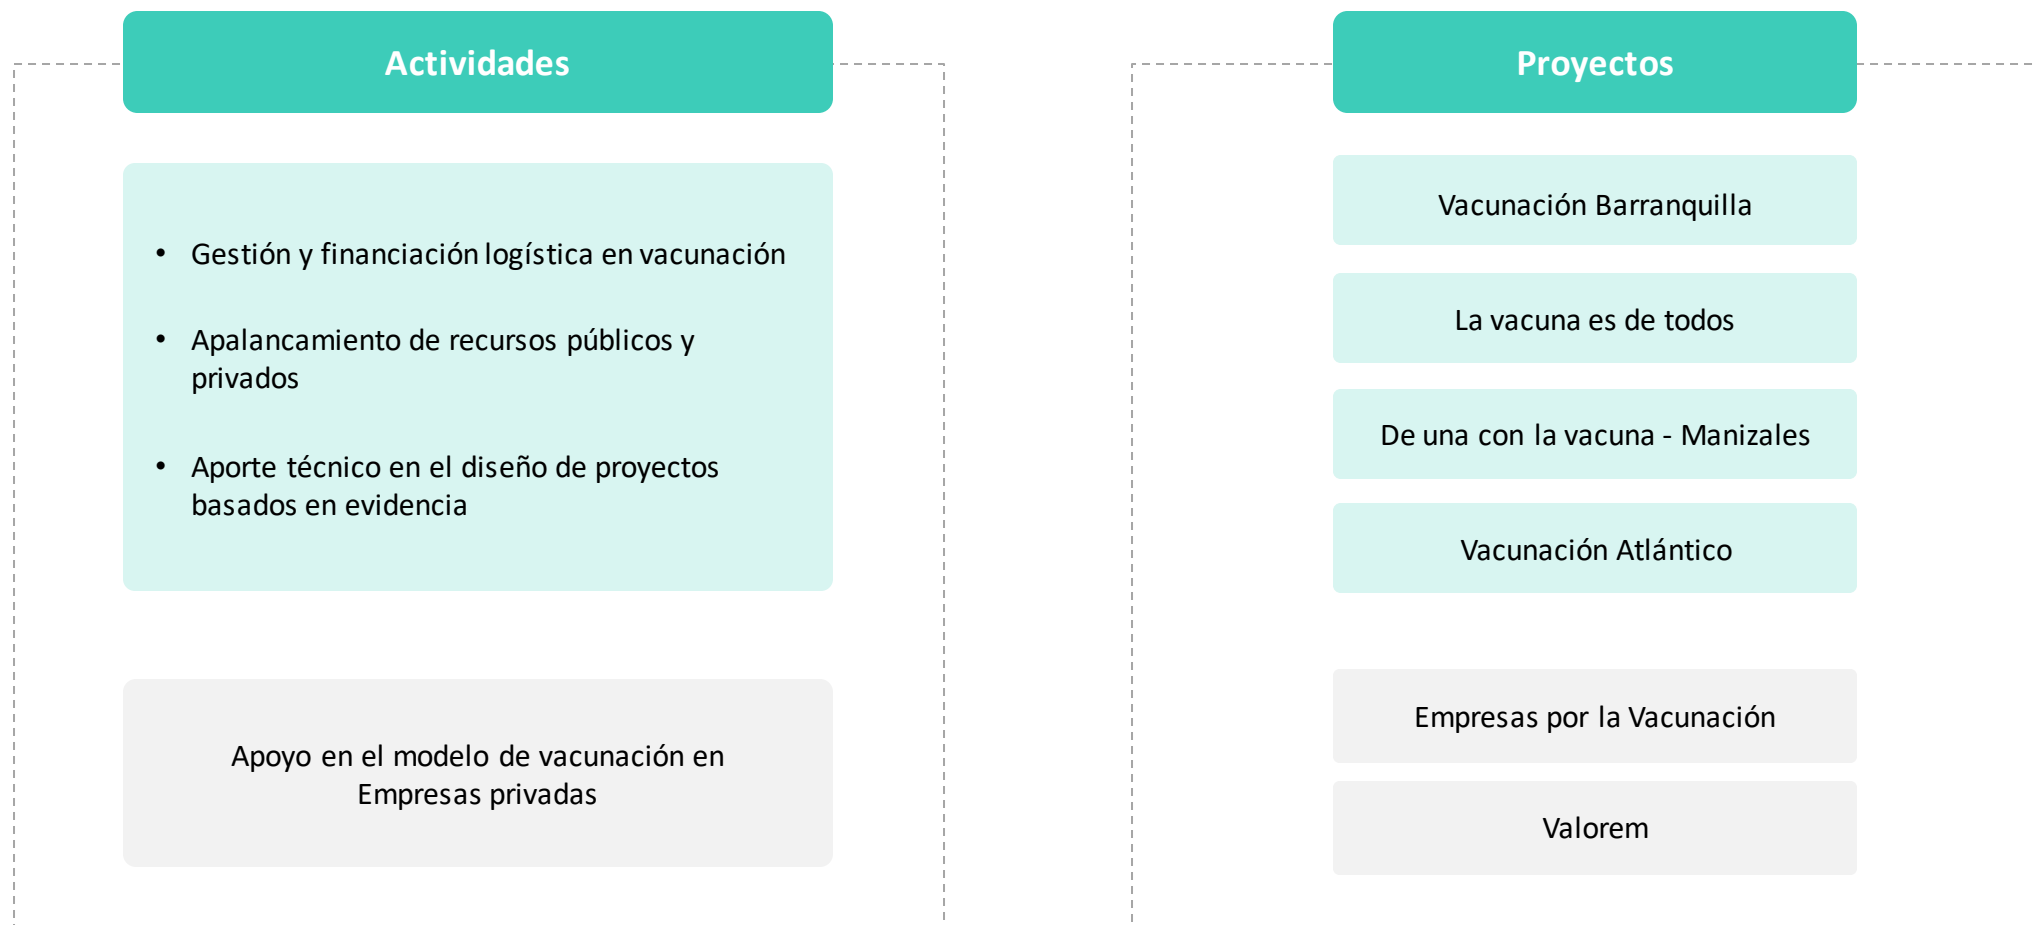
Actividades

- Gestión y financiación logística en vacunación
- Apalancamiento de recursos públicos y privados
- Aporte técnico en el diseño de proyectos basados en evidencia

Apoyo en el modelo de vacunación en Empresas privadas

Proyectos

Vacunación Barranquilla

La vacuna es de todos

De una con la vacuna - Manizales

Vacunación Atlántico

Empresas por la Vacunación

Valorem